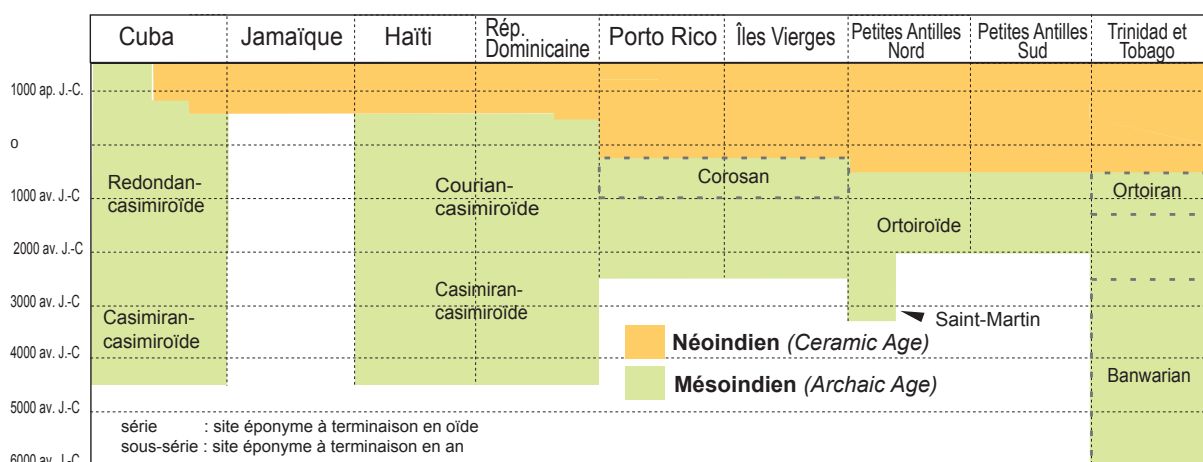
| Cuba | Jamaïque | Haïti | Rép. Dominicaine | Porto Rico | Îles Vierges | Petites Antilles Nord | Petites Antilles Sud | Trinidad et Tobago |
|---|---|---|---|---|---|---|---|---|

1000 ap. J.-C.

o

1000 av. J.-C

2000 av. J.-C

3000 av. J.-C

4000 av. J.-C

5000 av. J.-C

6000 av. J.-C

Redondan-casimiroïde

Courian-casimiroïde

Corosan

Ortoiran

Ortoiroïde

Casimiran-casimiroïde

Casimiran-casimiroïde

Saint-Martin

Néoindien (Ceramic Age)

Mésoindien (Archaic Age)

Banwarian

série : site éponyme à terminaison en oïde
sous-série : site éponyme à terminaison en an